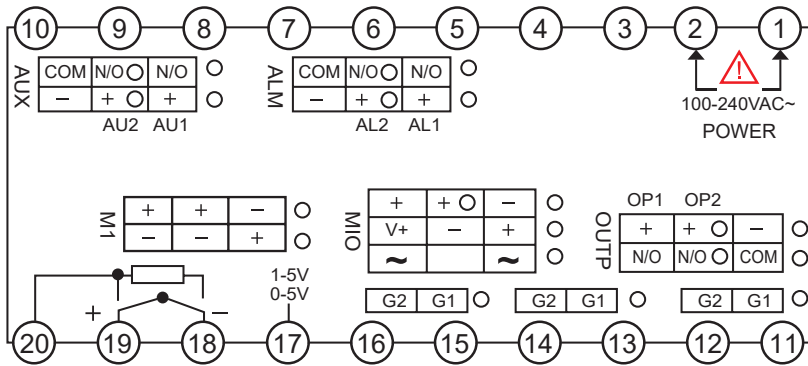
10 9 8 7 6 5 4 3 2 1

AUX
| COM | N/O | N/O |
|---|---|---|
| − | + | + |

AU2 AU1

ALM
| COM | N/O | N/O |
|---|---|---|
| − | + | + |

AL2 AL1

100-240VAC~
POWER

M1
| + | + | − |
|---|---|---|
| − | − | + |

MIO
| + | + | − |
|---|---|---|
| V+ | − | + |
| ~ | | ~ |

OUTP
OP1 OP2
| + | + | − |
|---|---|---|
| N/O | N/O | COM |

1-5V
0-5V

| G2 | G1 |
|---|---|

| G2 | G1 |
|---|---|

| G2 | G1 |
|---|---|

+ −

20 19 18 17 16 15 14 13 12 11